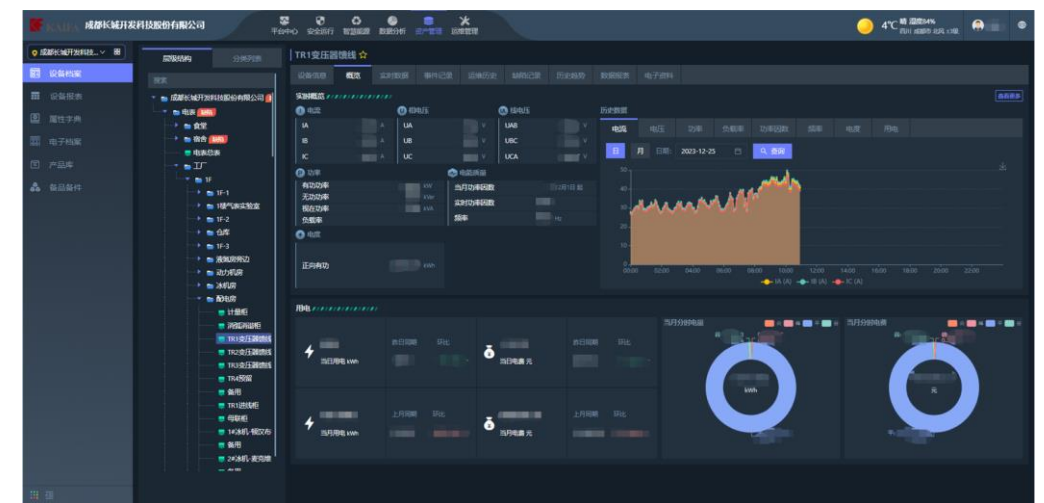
KAIFA 成都长城开发科技股份有限公司

平台中心 安全运行 智能能源 数据分析 资产管理 运维管理

4°C 晴 湿度84% 四川 成都市 龙泉 13级

成都长城开发科技... 

设备档案
设备报表
属性字典
电子档案
产品库
备品备件

层级结构 分类列表

搜索

成都长城开发科技股份有限公司
电表
食堂
宿舍
电表总表
工厂
1F
1F-1
1楼气体实验室
1F-2
仓库
1F-3
液氮房旁边
动力机房
冰机房
配电房
计量柜
消弧消谐柜
TR1变压器馈线
TR2变压器馈线
TR3变压器馈线
TR4预留
备用
TR1进线柜
母联柜
1#冰机-螺杆布
备用
2#冰机-离心机

TR1变压器馈线

设备信息 概览 实时数据 事件记录 运维历史 抄表记录 历史趋势 数据报表 电子资料

实时概览

查看更多

电流 相电压 线电压
IA A UA V UAB V
IB A UB V UBC V
IC A UC V UCA V

功率 电能质量
有功功率 kW 当月功率因数
无功功率 kVar 实时功率因数
视在功率 kVA 频率 Hz
负载率

电度
正向有功 kWh

历史数据
电流 电压 功率 负载率 功率因数 频率 电度 用电
日 月 日期: 2023-12-25 查询

50
40
30
20
10
0
00:00 02:00 04:00 06:00 08:00 10:00 12:00 14:00 16:00 18:00 20:00 22:00
IA (A) IB (A) IC (A)

用电

当日用电 kWh 昨日同期 环比
当日电费 元 昨日同期 环比
当月用电 kWh 上月同期 环比
当月电费 元 上月同期 环比

当月分时电量
kWh

当月分时电费
元